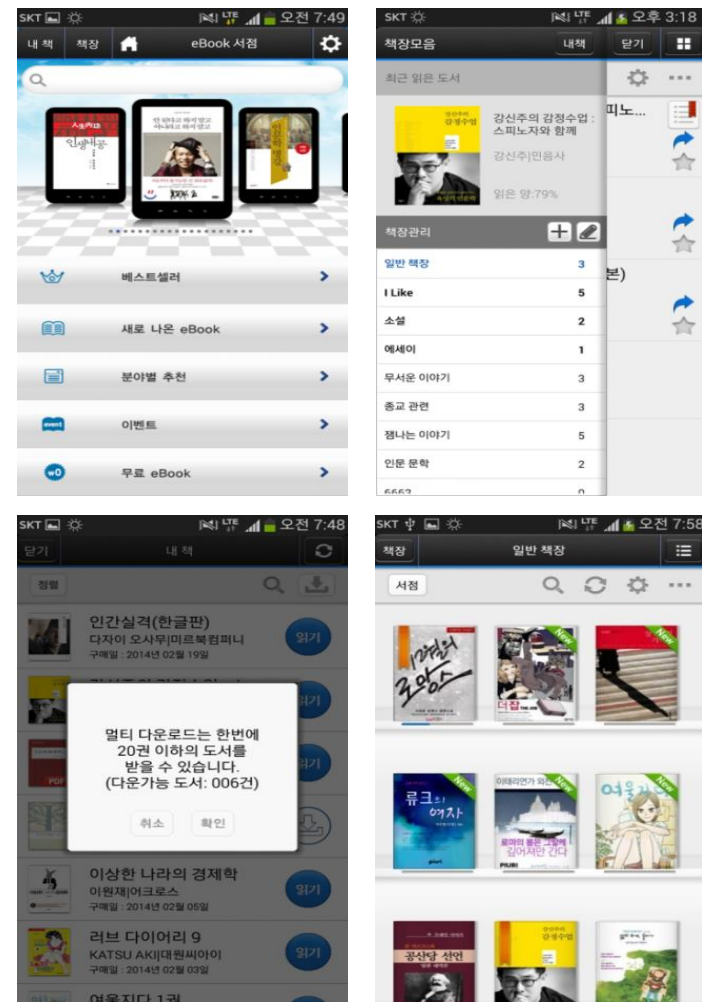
SKT 오전 7:49
내 책 책장 eBook 서점

인생사용

베스트셀러
새로 나온 eBook
분야별 추천
event 이벤트
w0 무료 eBook

SKT 오후 3:18
책장모음 내책 닫기
최근 읽은 도서
강신주의 감정수업 : 스피노자와 함께
강신주|민음사
읽은 양:79%
피노...
책장관리

| 일반 책장 | 3 |
|---|---|
| I Like | 5 |
| 소설 | 2 |
| 에세이 | 1 |
| 무서운 이야기 | 3 |
| 종교 관련 | 3 |
| 잼나는 이야기 | 5 |
| 인문 문학 | 2 |
| 6663 | 0 |

본)

SKT 오전 7:48
닫기 내 책
정렬
인간실격(한글판)
다자이 오사무|미르북컴퍼니
구매일 : 2014년 02월 19일
읽기
읽기
읽기
멀티 다운로드는 한번에 20권 이하의 도서를 받을 수 있습니다. (다운가능 도서: 006건)
취소 확인
이상한 나라의 경제학
이원재|어크로스
구매일 : 2014년 02월 05일
읽기
러브 다이어리 9
KATSU AKI|대원씨아이
구매일 : 2014년 02월 03일
읽기
여우지다 1권

SKT 오전 7:58
책장 일반 책장
서점
12월의 로망스
New
더 집
New
New
류크의 여자
New
이태리연가
New
여우자
공산당 선언
강신주의 감정수업